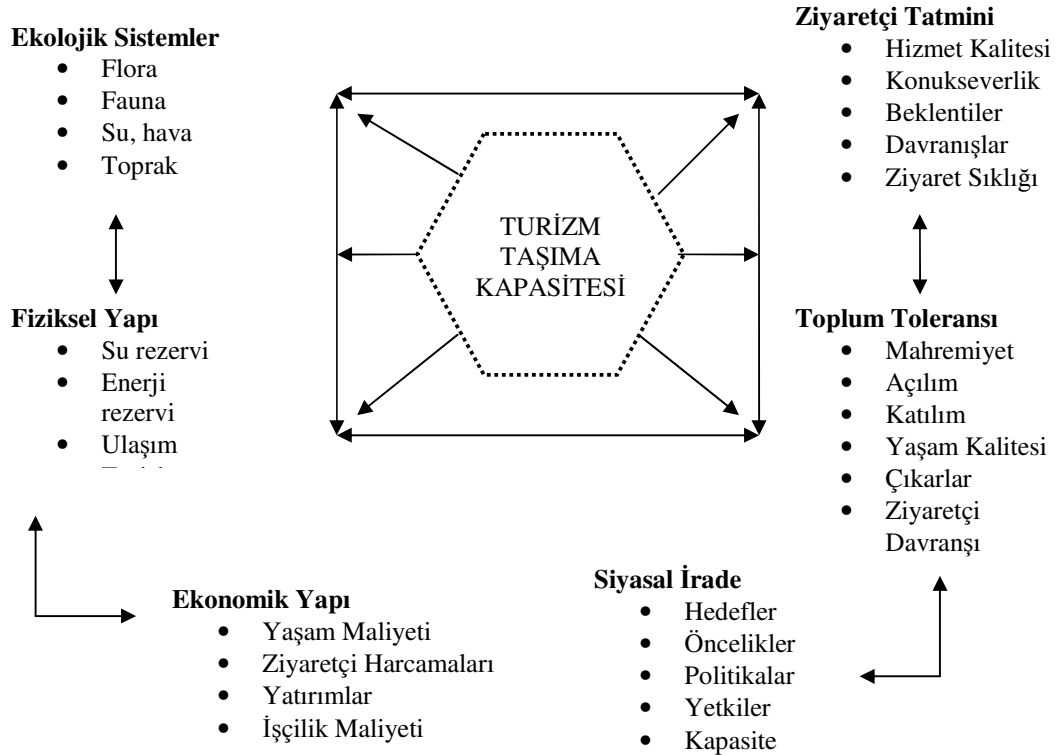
Ekolojik Sistemler
- Flora
- Fauna
- Su, hava
- Toprak

Ziyaretçi Tatmini
- Hizmet Kalitesi
- Konukseverlik
- Beklentiler
- Davranışlar
- Ziyaret Sıklığı

TURİZM TAŞIMA KAPASİTESİ

Fiziksel Yapı
- Su rezervi
- Enerji rezervi
- Ulaşım
- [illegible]

Toplum Toleransı
- Mahremiyet
- Açılım
- Katılım
- Yaşam Kalitesi
- Çıkarlar
- Ziyaretçi Davranşı

Siyasal İrade
- Hedefler
- Öncelikler
- Politikalar
- Yetkiler
- Kapasite

Ekonomik Yapı
- Yaşam Maliyeti
- Ziyaretçi Harcamaları
- Yatırımlar
- İşçilik Maliyeti